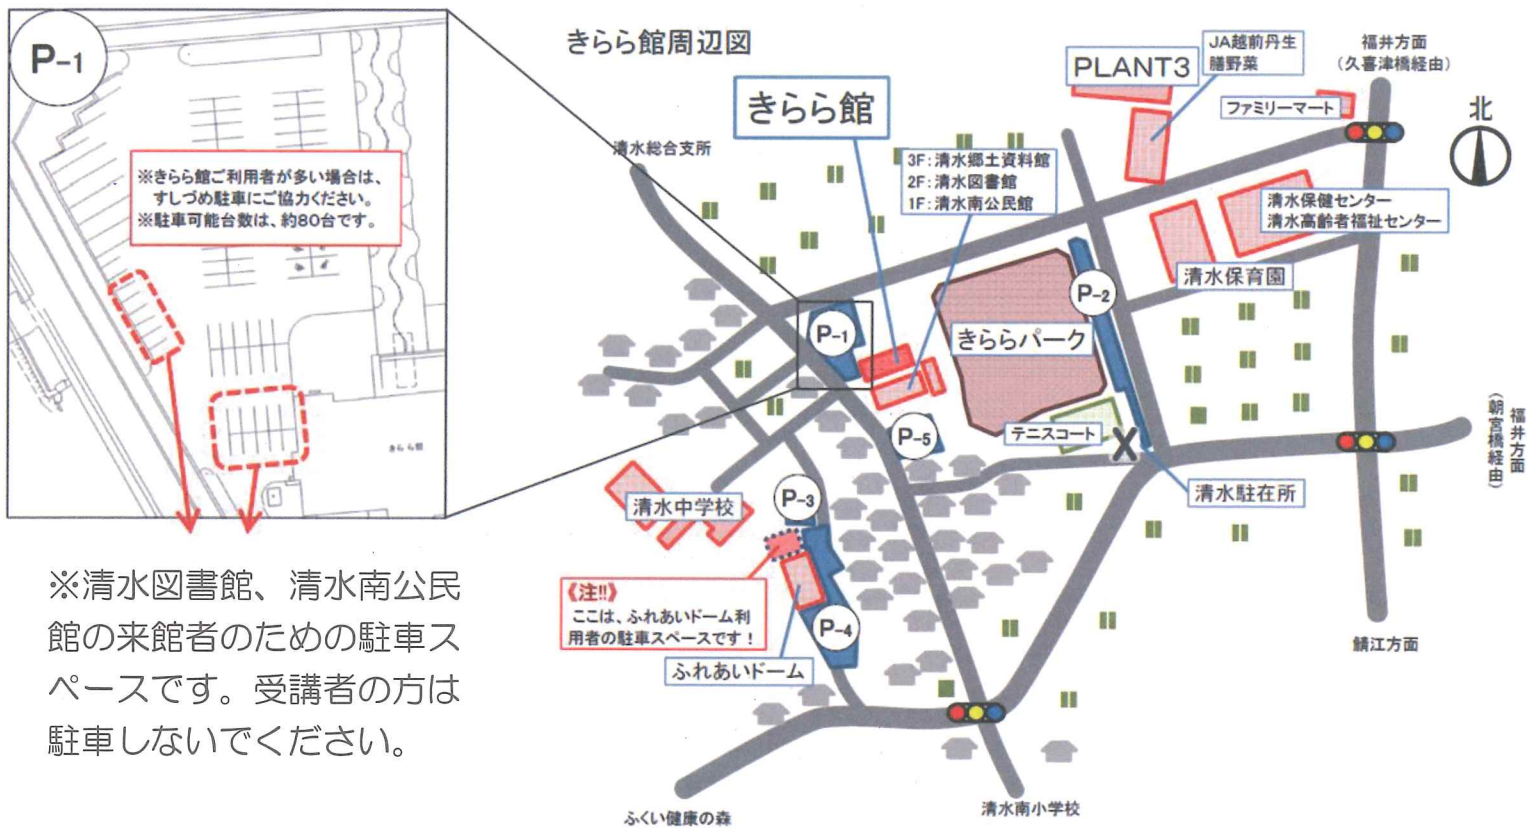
P-1

※きらら館ご利用者が多い場合は、すしづめ駐車にご協力ください。
※駐車可能台数は、約80台です。

きらら館

※清水図書館、清水南公民館の来館者のための駐車スペースです。受講者の方は駐車しないでください。

きらら館周辺図

きらら館

清水総合支所

3F：清水郷土資料館
2F：清水図書館
1F：清水南公民館

PLANT3

JA越前丹生
膳野菜

福井方面
（久喜津橋経由）

ファミリーマート

北

清水保健センター
清水高齢者福祉センター

清水保育園

P-2

P-1

きららパーク

P-5

テニスコート

清水駐在所

福井方面
（朝宮橋経由）

清水中学校

P-3

《注!!》
ここは、ふれあいドーム利用者の駐車スペースです！

P-4

ふれあいドーム

鯖江方面

ふくい健康の森

清水南小学校